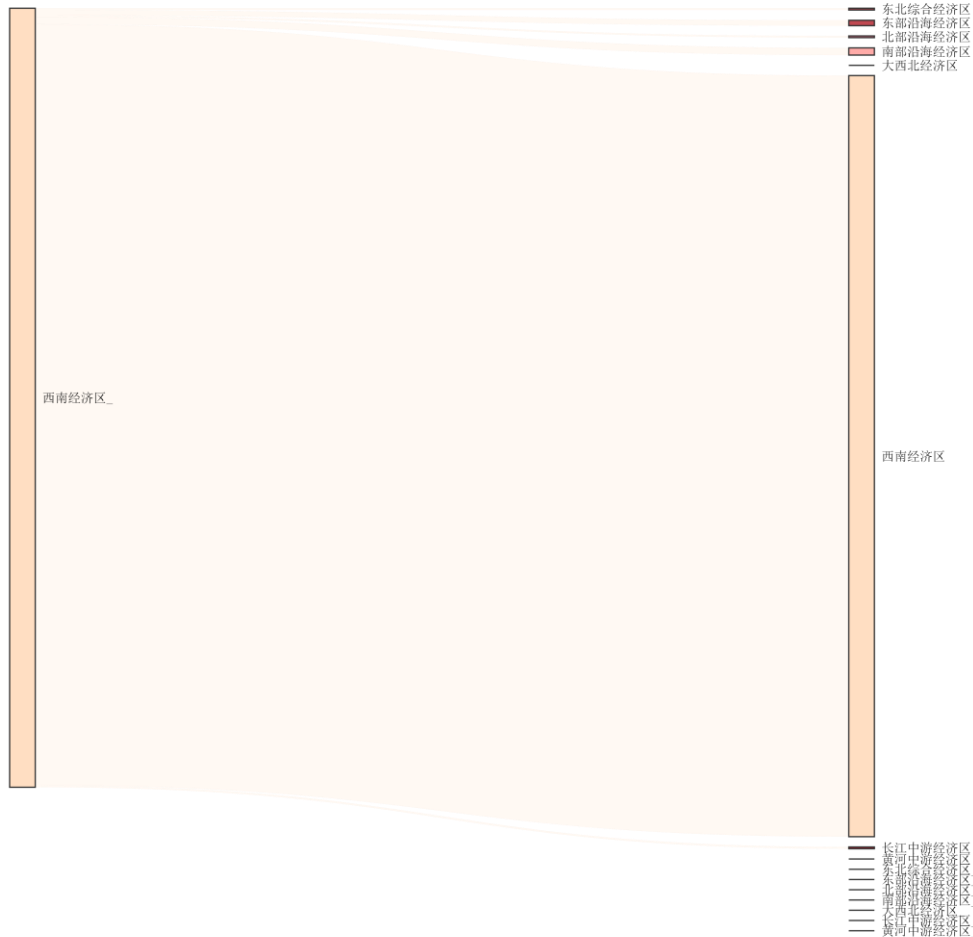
东北综合经济区
东部沿海经济区
北部沿海经济区
南部沿海经济区
大西北经济区
西南经济区_
西南经济区
长江中游经济区
黄河中游经济区
东北综合经济区
东部沿海经济区
北部沿海经济区
南部沿海经济区
大西北经济区
长江中游经济区
黄河中游经济区